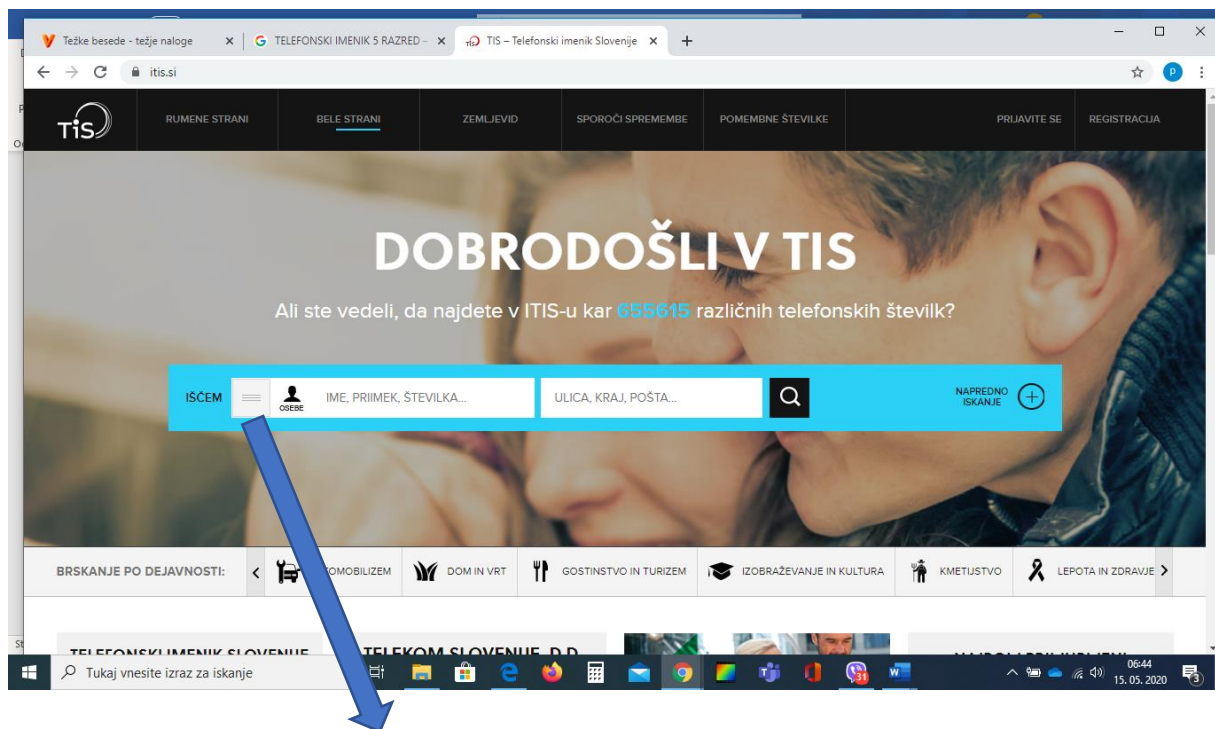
Težke besede - težje naloge × TELEFONSKI IMENIK 5 RAZRED – × TIS – Telefonski imenik Slovenije × +

itis.si

TIS

RUMENE STRANI BELE STRANI ZEMLJEVID SPOROČI SPREMEMBE POMEMBNE ŠTEVILKE PRIJAVITE SE REGISTRACIJA

DOBRODOŠLI V TIS

Ali ste vedeli, da najdete v ITIS-u kar 655615 različnih telefonskih številk?

IŠČEM OSEBE IME, PRIIMEK, ŠTEVILKA... ULICA, KRAJ, POŠTA... NAPREDNO ISKANJE

BRSKANJE PO DEJAVNOSTI: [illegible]OMOBILIZEM DOM IN VRT GOSTINSTVO IN TURIZEM IZOBRAŽEVANJE IN KULTURA KMETIJSTVO LEPOTA IN ZDRAVJE

TELEFONSKI IMENIK SLOVENIJE TELEKOM SLOVENIJE, D.D.

Tukaj vnesite izraz za iskanje

06:44 15. 05. 2020